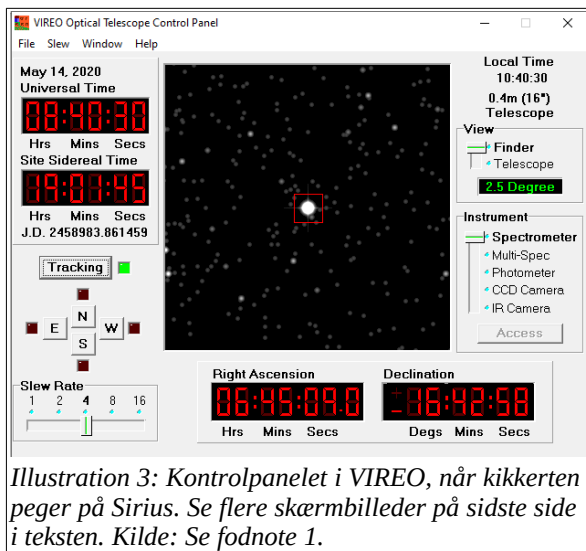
VIREO Optical Telescope Control Panel

File Slew Window Help

May 14, 2020
Universal Time
08:40:30
Hrs Mins Secs
Site Sidereal Time
19:01:45
Hrs Mins Secs
J.D. 2458983.861459

Tracking

N
E W
S

Slew Rate
1 2 4 8 16

Local Time
10:40:30
0.4m (16")
Telescope

View
Finder
Telescope
2.5 Degree

Instrument
Spectrometer
Multi-Spec
Photometer
CCD Camera
IR Camera
Access

Right Ascension
06:45:09.0
Hrs Mins Secs

Declination
-16:42:58
Degs Mins Secs

Illustration 3: Kontrolpanelet i VIREO, når kikkerten peger på Sirius. Se flere skærmbilleder på sidste side i teksten. Kilde: Se fodnote 1.